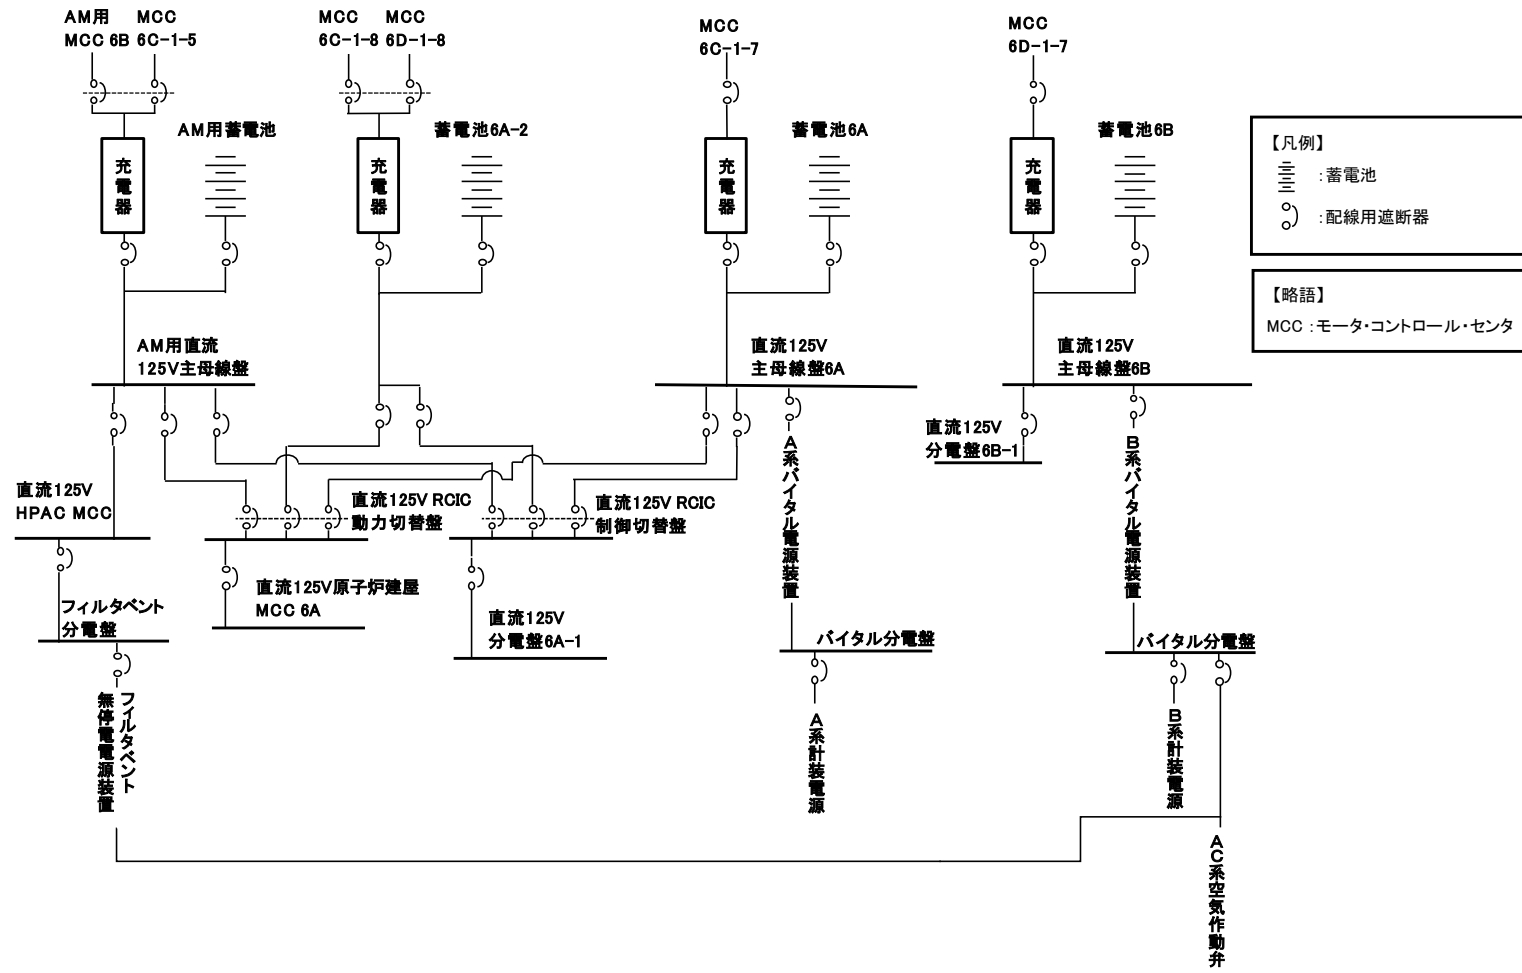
AM用 MCC 6B

MCC 6C-1-5

MCC 6C-1-8

MCC 6D-1-8

MCC 6C-1-7

MCC 6D-1-7

AM用蓄電池

蓄電池6A-2

蓄電池6A

蓄電池6B

【凡例】
:蓄電池
:配線用遮断器

【略語】
MCC :モータ・コントロール・センタ

充電器

充電器

充電器

充電器

AM用直流 125V主母線盤

直流125V 主母線盤6A

直流125V 主母線盤6B

直流125V 分電盤6B-1

直流125V HPAC MCC

直流125V RCIC 動力切替盤

直流125V RCIC 制御切替盤

A系バイタル電源装置

B系バイタル電源装置

直流125V原子炉建屋 MCC 6A

直流125V 分電盤6A-1

フィルタベント 分電盤

バイタル分電盤

バイタル分電盤

フィルタベント無停電電源装置

A系計装電源

B系計装電源

AC系空気作動弁